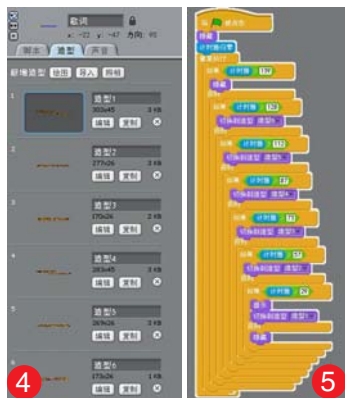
歌词
x: -22 y: -47 方向: 90

脚本 造型 声音

新建造型: 绘图 导入 拍摄

1 造型1 360x45 3 KB 编辑 复制
2 造型2 277x26 3 KB 编辑 复制
3 造型3 270x24 2 KB 编辑 复制
4 造型4 283x45 3 KB 编辑 复制
5 造型5 269x26 3 KB 编辑 复制
6 造型6 173x26 1 KB 编辑 复制

4

当 被点击
隐藏
计时器归零
重复执行
如果 计时器 > 159
隐藏
否则
如果 计时器 > 126
切换到造型 造型6
否则
如果 计时器 > 112
切换到造型 造型5
否则
如果 计时器 > 87
切换到造型 造型4
否则
如果 计时器 > 71
切换到造型 造型3
否则
如果 计时器 > 57
切换到造型 造型2
否则
如果 计时器 > 26
显示
切换到造型 造型1
否则
隐藏

5